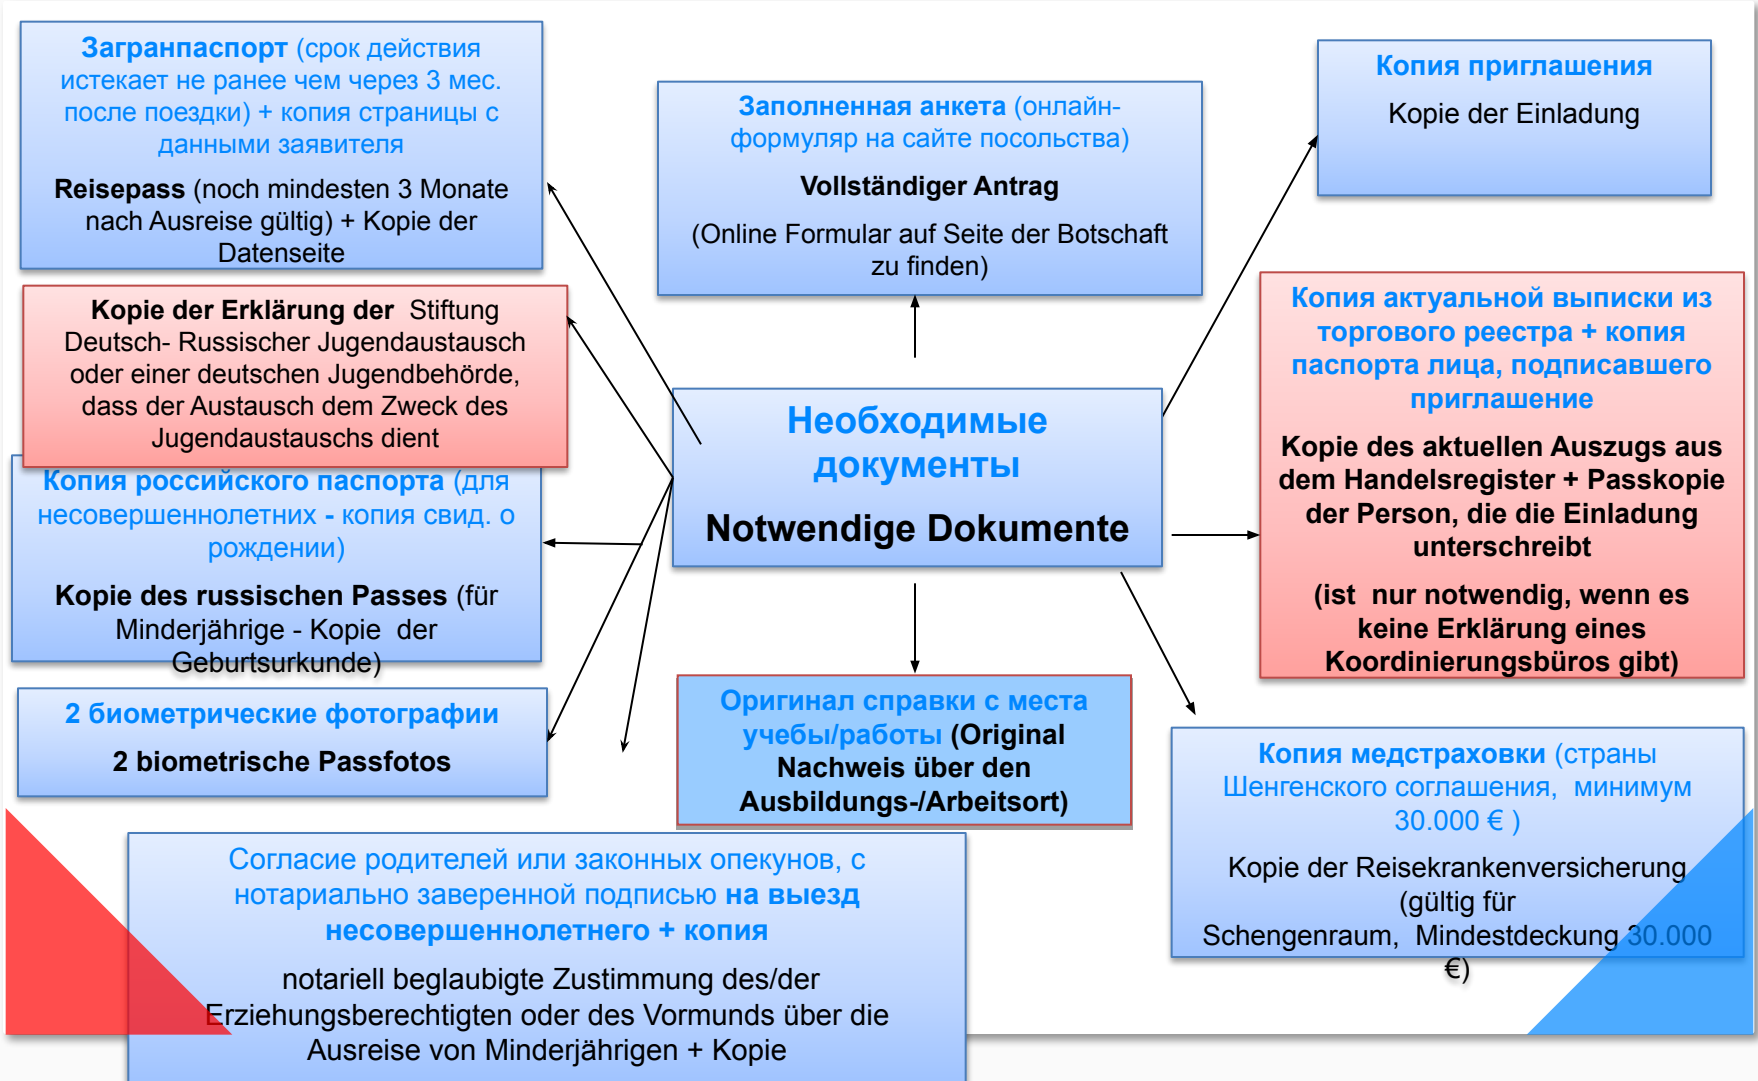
**Загранпаспорт** (срок действия истекает не ранее чем через 3 мес. после поездки) + копия страницы с данными заявителя

**Reisepass** (noch mindesten 3 Monate nach Ausreise gültig) + Kopie der Datenseite

**Заполненная анкета** (онлайн-формуляр на сайте посольства)

**Vollständiger Antrag**

(Online Formular auf Seite der Botschaft zu finden)

**Копия приглашения**

Kopie der Einladung

**Kopie der Erklärung der** Stiftung Deutsch- Russischer Jugendaustausch oder einer deutschen Jugendbehörde, dass der Austausch dem Zweck des Jugendaustauschs dient

**Копия российского паспорта** (для несовершеннолетних **-** копия свид. о рождении)

**Kopie des russischen Passes** (für Minderjährige - Kopie der Geburtsurkunde)

**Необходимые документы**

**Notwendige Dokumente**

**Копия актуальной выписки из торгового реестра + копия паспорта лица, подписавшего приглашение**

**Kopie des aktuellen Auszugs aus dem Handelsregister + Passkopie der Person, die die Einladung unterschreibt**

**(ist nur notwendig, wenn es keine Erklärung eines Koordinierungsbüros gibt)**

**2 биометрические фотографии**

**2 biometrische Passfotos**

**Оригинал справки с места учебы/работы (Original Nachweis über den Ausbildungs-/Arbeitsort)**

**Копия медстраховки** (страны Шенгенского соглашения, минимум 30.000 € )

Kopie der Reisekrankenversicherung (gültig für Schengenraum, Mindestdeckung 30.000 €)

Согласие родителей или законных опекунов, с нотариально заверенной подписью **на выезд несовершеннолетнего + копия**

notariell beglaubigte Zustimmung des/der Erziehungsberechtigten oder des Vormunds über die Ausreise von Minderjährigen + Kopie